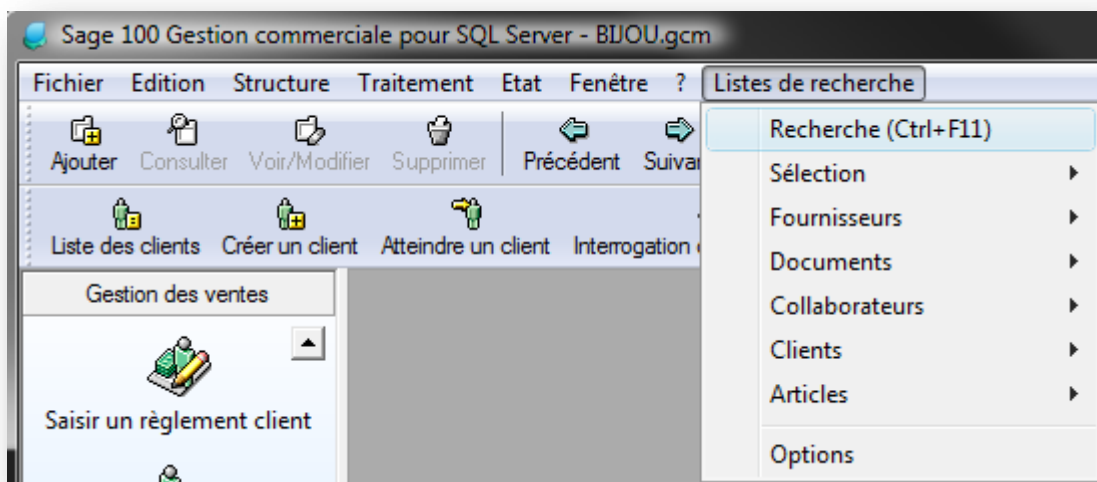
Sage 100 Gestion commerciale pour SQL Server - BIJOU.gcm

Fichier Edition Structure Traitement Etat Fenêtre ? Listes de recherche

Ajouter Consulter Voir/Modifier Supprimer Précédent Suivar

Liste des clients Créer un client Atteindre un client Interrogation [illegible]

Gestion des ventes

Saisir un règlement client

Recherche (Ctrl+F11)
Sélection
Fournisseurs
Documents
Collaborateurs
Clients
Articles
Options